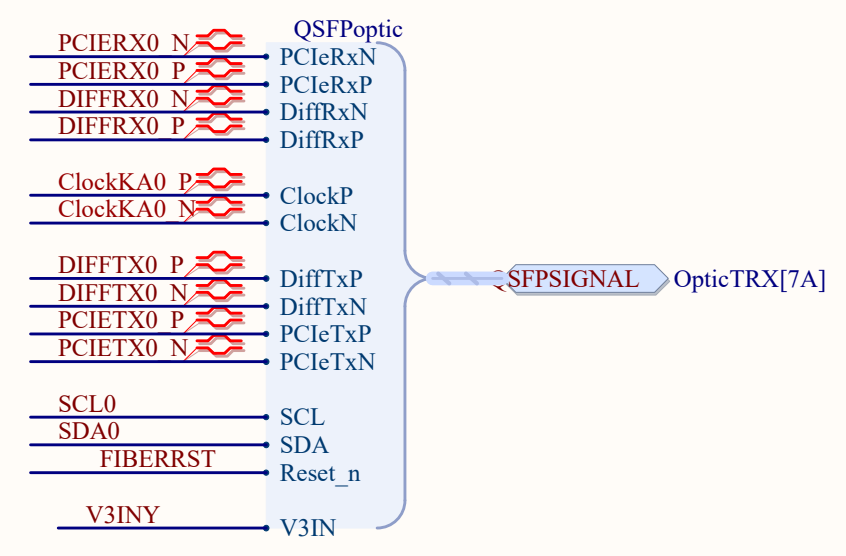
QSFPoptic

PCIERX0_N PCIeRxN
PCIERX0_P PCIeRxP
DIFFRX0_N DiffRxN
DIFFRX0_P DiffRxP

ClockKA0_P ClockP
ClockKA0_N ClockN

DIFFTX0_P DiffTxP
DIFFTX0_N DiffTxN
PCIETX0_P PCIeTxP
PCIETX0_N PCIeTxN

SCL0 SCL
SDA0 SDA
FIBERRST Reset_n

V3INY V3IN

QSFPSIGNAL OpticTRX[7A]